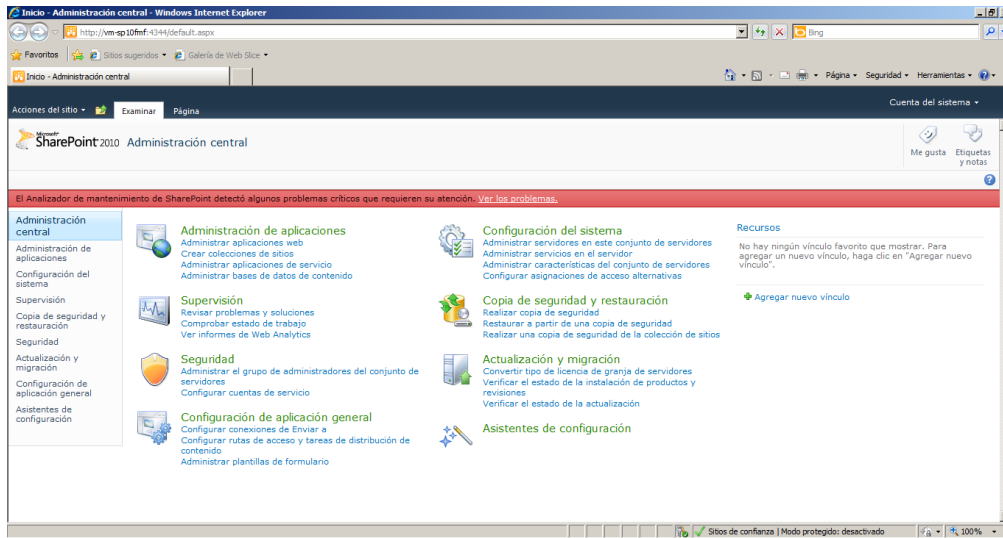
Inicio - Administración central - Windows Internet Explorer

http://vm-sp10fmf:4344/default.aspx

Bing

Favoritos | Sitios sugeridos ▾ | Galería de Web Slice ▾

Inicio - Administración central

Página ▾ Seguridad ▾ Herramientas ▾

Acciones del sitio ▾ | Examinar | Página

Cuenta del sistema ▾

Microsoft SharePoint 2010 Administración central

Me gusta | Etiquetas y notas

El Analizador de mantenimiento de SharePoint detectó algunos problemas críticos que requieren su atención. Ver los problemas.

Administración central
Administración de aplicaciones
Configuración del sistema
Supervisión
Copia de seguridad y restauración
Seguridad
Actualización y migración
Configuración de aplicación general
Asistentes de configuración

Administración de aplicaciones
Administrar aplicaciones web
Crear colecciones de sitios
Administrar aplicaciones de servicio
Administrar bases de datos de contenido

Supervisión
Revisar problemas y soluciones
Comprobar estado de trabajo
Ver informes de Web Analytics

Seguridad
Administrar el grupo de administradores del conjunto de servidores
Configurar cuentas de servicio

Configuración de aplicación general
Configurar conexiones de Enviar a
Configurar rutas de acceso y tareas de distribución de contenido
Administrar plantillas de formulario

Configuración del sistema
Administrar servidores en este conjunto de servidores
Administrar servicios en el servidor
Administrar características del conjunto de servidores
Configurar asignaciones de acceso alternativas

Copia de seguridad y restauración
Realizar copia de seguridad
Restaurar a partir de una copia de seguridad
Realizar una copia de seguridad de la colección de sitios

Actualización y migración
Convertir tipo de licencia de granja de servidores
Verificar el estado de la instalación de productos y revisiones
Verificar el estado de la actualización

Asistentes de configuración

Recursos
No hay ningún vínculo favorito que mostrar. Para agregar un nuevo vínculo, haga clic en "Agregar nuevo vínculo".

Agregar nuevo vínculo

Sitios de confianza | Modo protegido: desactivado

100%